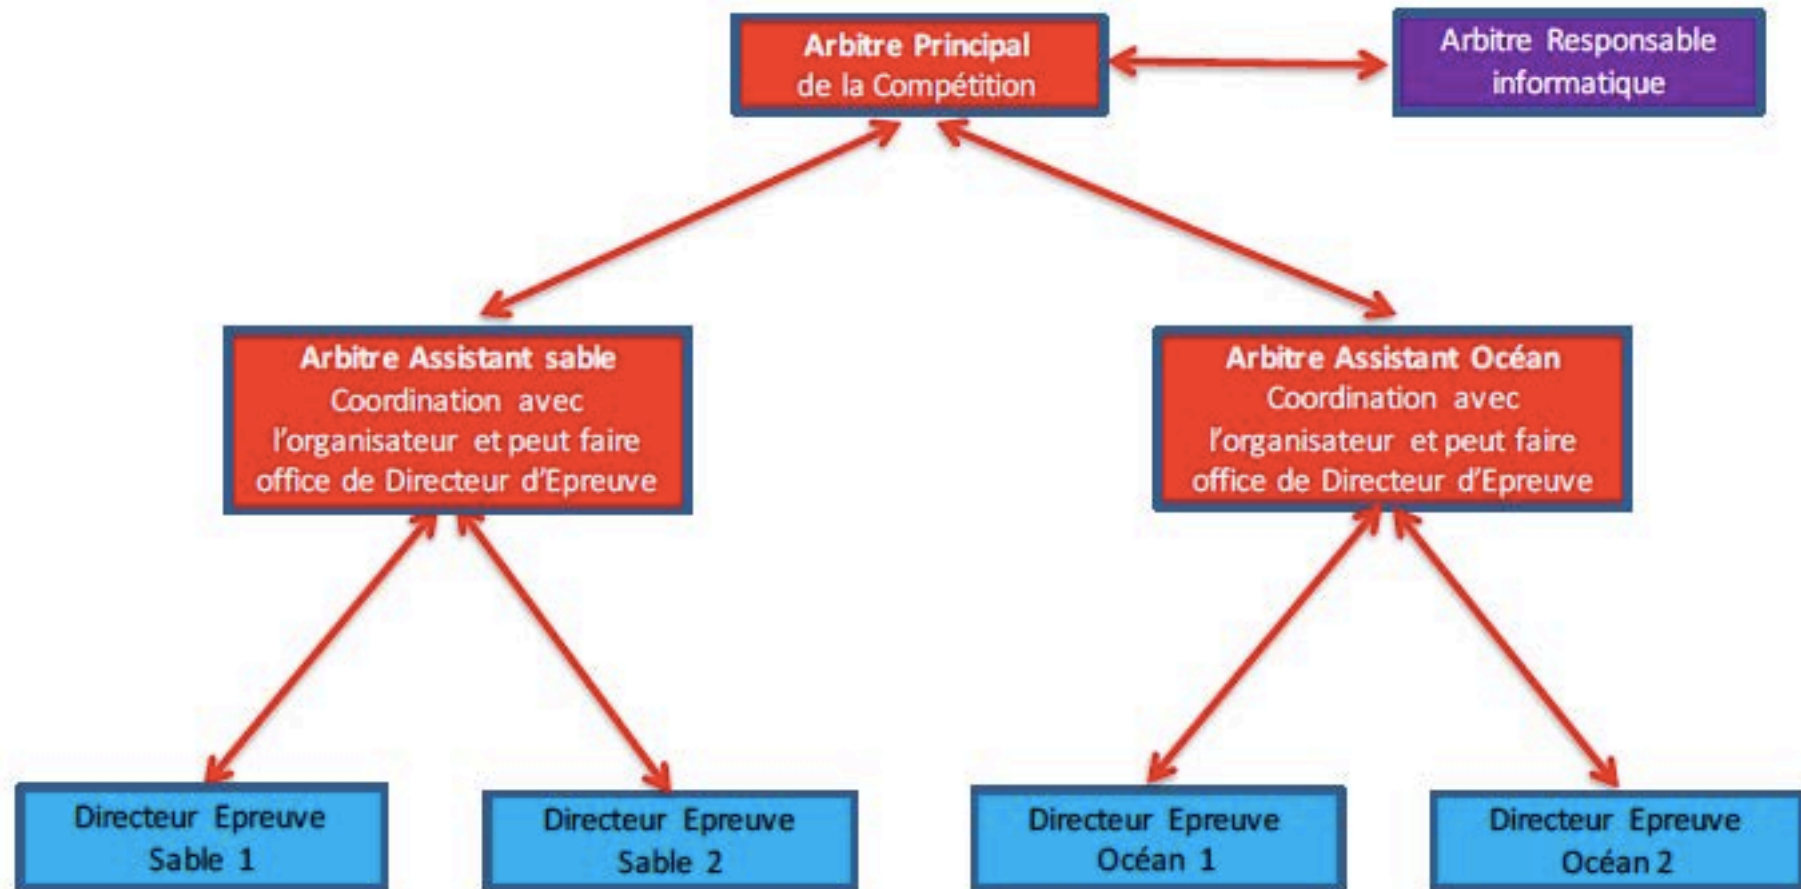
Arbitre Principal de la Compétition

Arbitre Responsable informatique

Arbitre Assistant sable
Coordination avec l'organisateur et peut faire office de Directeur d'Epreuve

Arbitre Assistant Océan
Coordination avec l'organisateur et peut faire office de Directeur d'Epreuve

Directeur Epreuve Sable 1

Directeur Epreuve Sable 2

Directeur Epreuve Océan 1

Directeur Epreuve Océan 2